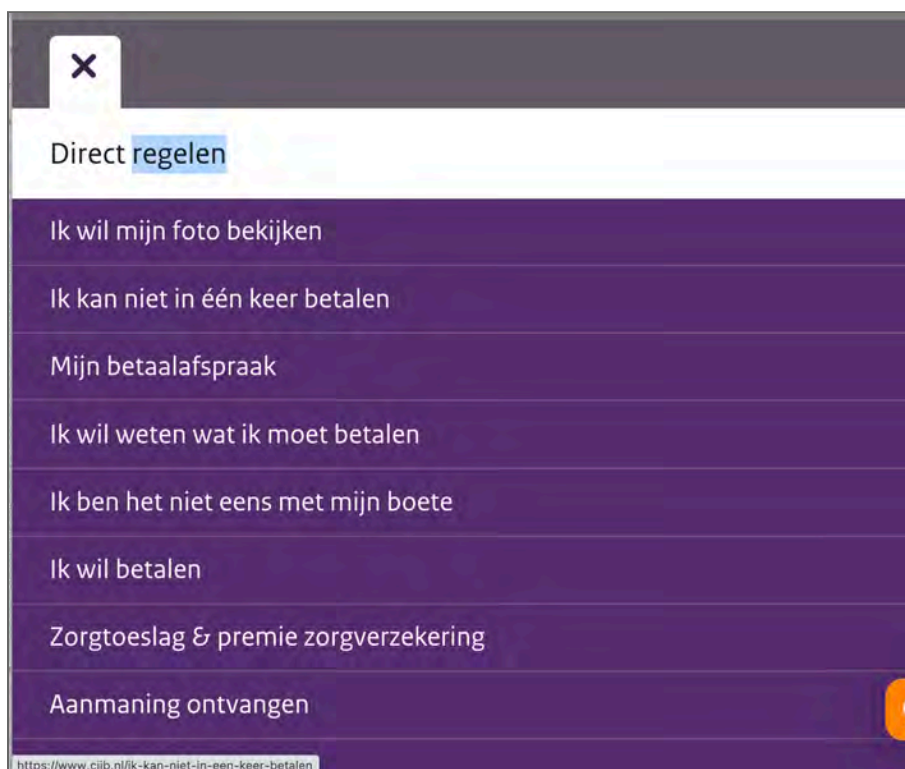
✕

Direct regelen

Ik wil mijn foto bekijken

Ik kan niet in één keer betalen

Mijn betaalafspraak

Ik wil weten wat ik moet betalen

Ik ben het niet eens met mijn boete

Ik wil betalen

Zorgtoeslag & premie zorgverzekering

Aanmaning ontvangen

https://www.cjib.nl/ik-kan-niet-in-een-keer-betalen